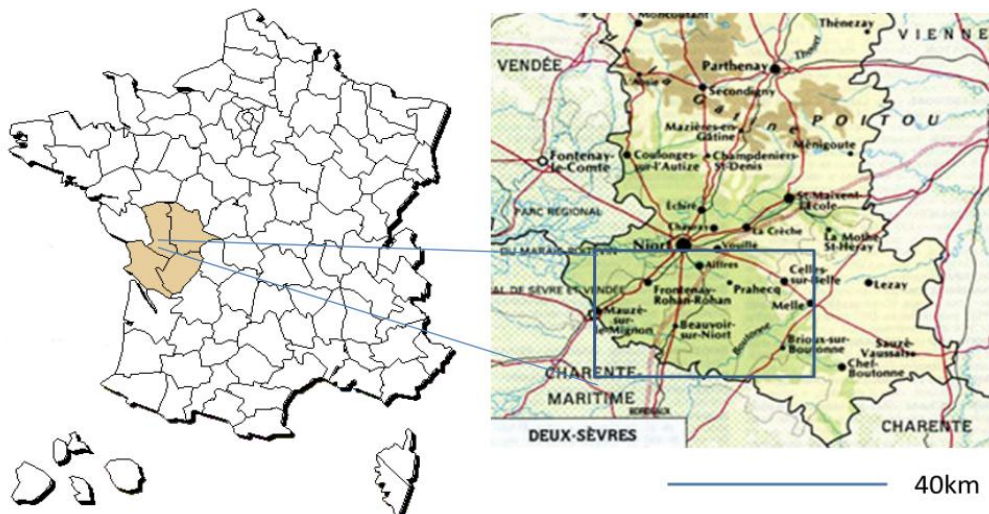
Moncoutant
Thénezay
VIENNE
VENDÉE
Parthenay
Secondigny
POITOU
Mazières-en-Gâtine
Ménigoute
Fontenay-le-Comte
Coulonges-sur-l'Autize
Champdeniers-St-Denis
St-Maixent-l'École
PARC REGIONAL
Échiré
Chauray
La Crèche
Niort
Vouillé
La Mothe-St-Héray
DU MARAIS POITEVIN
Aiffres
Celles-sur-Belle
Lezay
DE SÈVRE ET VENDÉE
Frontenay-Rohan-Rohan
Prahecq
Melle
Mauzé-sur-le-Mignon
Beauvoir-sur-Niort
Brioux-sur-Boutonne
Sauzé-Vaussais
Chef-Boutonne
CHARENTE-MARITIME
DEUX-SÈVRES
CHARENTE
40km